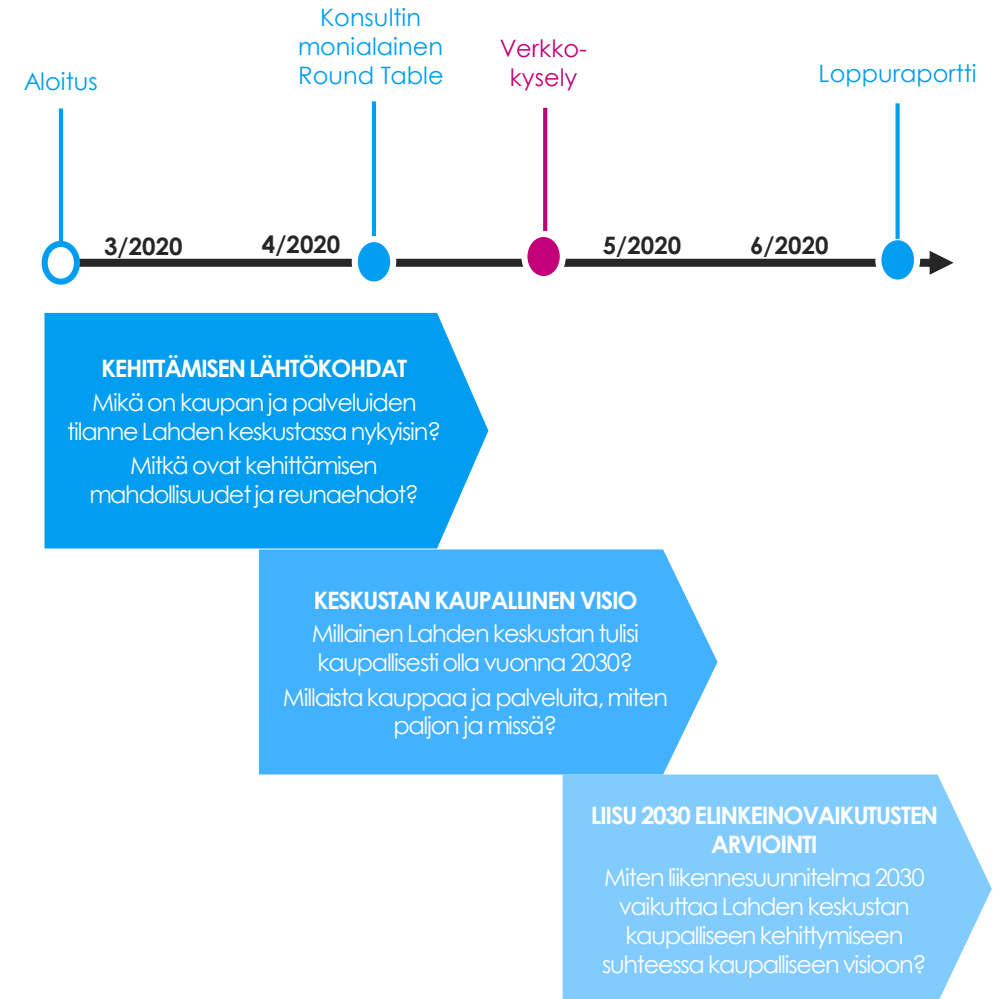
Aloitus

Konsultin monialainen Round Table

Verkko-kysely

Loppuraportti

3/2020

4/2020

5/2020

6/2020

KEHITTÄMISEN LÄHTÖKOHDAT
Mikä on kaupan ja palveluiden tilanne Lahden keskustassa nykyisin?
Mitkä ovat kehittämisen mahdollisuudet ja reunaehdot?

KESKUSTAN KAUPALLINEN VISIO
Millainen Lahden keskustan tulisi kaupallisesti olla vuonna 2030?
Millaista kauppaa ja palveluita, miten paljon ja missä?

LIISU 2030 ELINKEINOVAIKUTUSTEN ARVIOINTI
Miten liikennesuunnitelma 2030 vaikuttaa Lahden keskustan kaupalliseen kehittymiseen suhteessa kaupalliseen visioon?